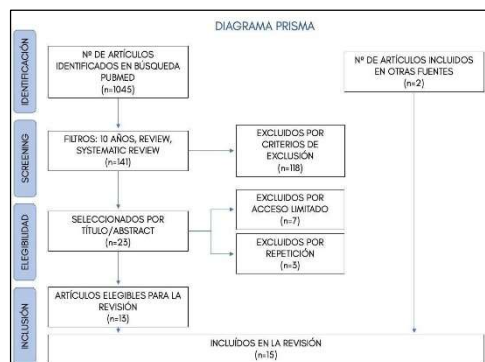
DIAGRAMA PRISMA

IDENTIFICACIÓN

Nº DE ARTÍCULOS IDENTIFICADOS EN BÚSQUEDA PUBMED
(n=1045)

Nº DE ARTÍCULOS INCLUIDOS EN OTRAS FUENTES
(n=2)

SCREENING

FILTROS: 10 AÑOS, REVIEW, SYSTEMATIC REVIEW
(n=141)

EXCLUIDOS POR CRITERIOS DE EXCLUSIÓN
(n=118)

ELEGIBILIDAD

SELECCIONADOS POR TÍTULO/ABSTRACT
(n=23)

EXCLUIDOS POR ACCESO LIMITADO
(n=7)

EXCLUIDOS POR REPETICIÓN
(n=3)

INCLUSIÓN

ARTÍCULOS ELEGIBLES PARA LA REVISIÓN
(n=13)

INCLUÍDOS EN LA REVISIÓN
(n=15)